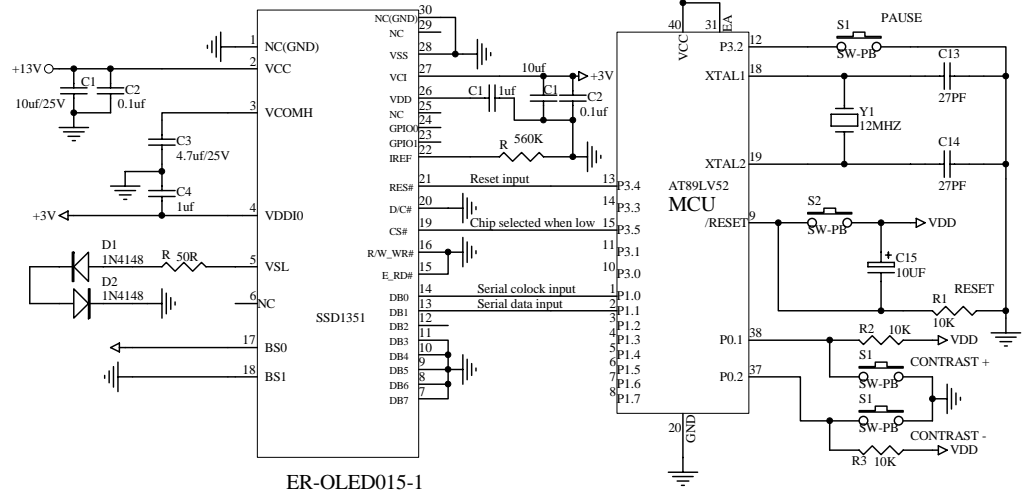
1 NC(GND)
2 VCC
3 VCOMH
4 VDDI0
5 VSL
6 NC
17 BS0
18 BS1
+13V
C1
C2
10uf/25V
0.1uf
C3
4.7uf/25V
C4
1uf
+3V
D1
1N4148
R 50R
D2
1N4148
SSD1351
ER-OLED015-1
30 NC(GND)
29 NC
28 VSS
27 VCI
26 VDD
25 NC
24 NC
23 GPIO0
22 GPIO1
IREF
21 RES#
20 D/C#
19 CS#
16 R/W_WR#
15 E_RD#
14 DB0
13 DB1
12 DB2
11 DB3
10 DB4
9 DB5
8 DB6
7 DB7
10uf
+3V
C1 1uf
C1
C2
0.1uf
R 560K
Reset input
Chip selected when low
Serial colock input
Serial data input
40 VCC
31 EA
13 P3.4
14 P3.3
15 P3.5
11 P3.1
10 P3.0
1 P1.0
2 P1.1
3 P1.2
4 P1.3
5 P1.4
6 P1.5
7 P1.6
8 P1.7
AT89LV52
MCU
20 GND
12 P3.2
18 XTAL1
19 XTAL2
9 /RESET
38 P0.1
37 P0.2
S1 PAUSE
SW-PB
C13
27PF
Y1
12MHZ
C14
27PF
S2
SW-PB
VDD
C15
10UF
RESET
R1
10K
R2 10K
VDD
S1 CONTRAST +
SW-PB
S1
SW-PB
CONTRAST -
R3 10K
VDD